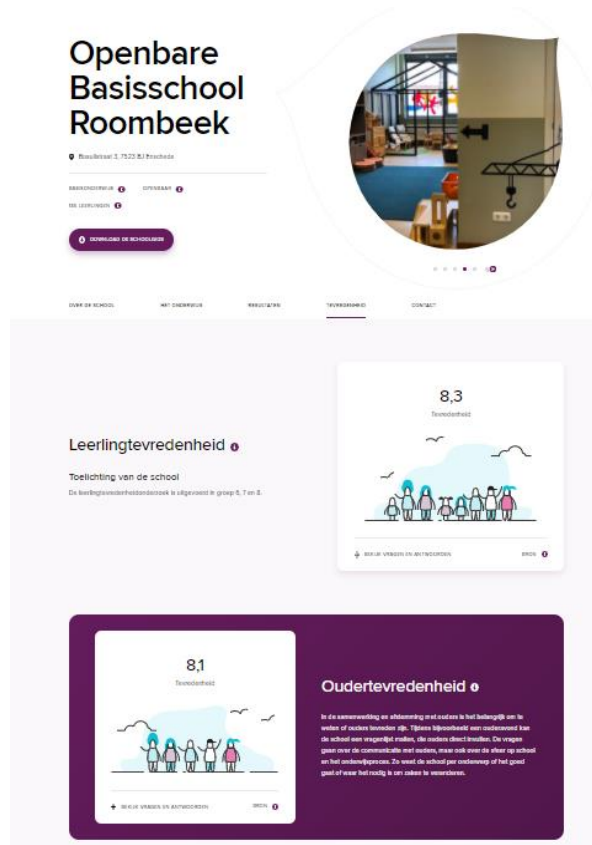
Openbare Basisschool Roombeek

Roomweg 3, 7523 BJ Enschede

BASISONDERWIJS
OPENBAAR
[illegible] LEERLINGEN

DOWNLOAD DE SCHOOLGIDS

OVER DE SCHOOL
HET ONDERWIJS
RESULTATEN
TEVREDENHEID
CONTACT

Leerlingtevredenheid

Toelichting van de school

De leerlingtevredenheidsonderzoek is uitgevoerd in groep 6, 7 en 8.

8,3

Tevredenheid

BEKIJK VRAGEN EN ANTWOORDEN

BRON

8,1

Tevredenheid

BEKIJK VRAGEN EN ANTWOORDEN

BRON

Oudertevredenheid

In de samenwerking en afstemming met ouders is het belangrijk om te weten of ouders tevreden zijn. Tijdens bijvoorbeeld een ouderavond kan de school een vragenlijst maken, die ouders direct invullen. De vragen gaan over de communicatie met ouders, maar ook over de sfeer op school en het onderwijsproces. Zo weet de school per onderwerp of het goed gaat of waar het nodig is om zaken te veranderen.